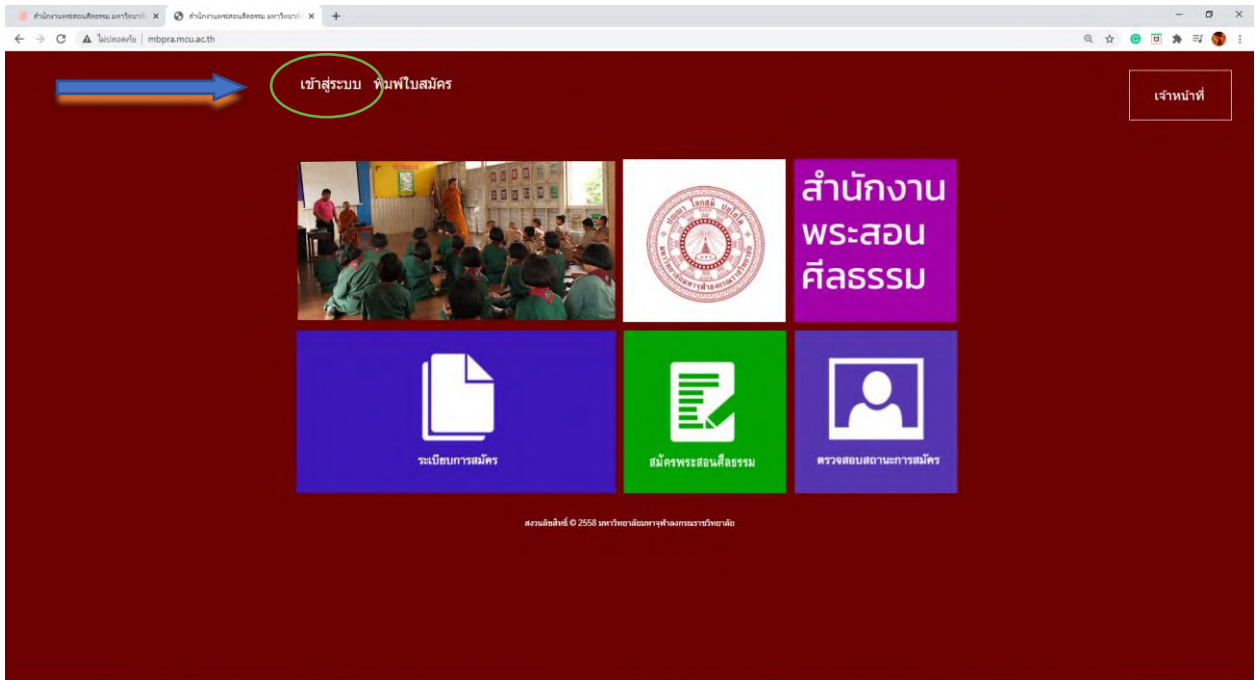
สำนักงานพระสอนศีลธรรม มหาวิทยาลั ×
สำนักงานพระสอนศีลธรรม มหาวิทยาลั ×
ไม่ปลอดภัย | mbpra.mcu.ac.th

เข้าสู่ระบบ พิมพ์ใบสมัคร

เจ้าหน้าที่

สำนักงาน
พระสอน
ศีลธรรม

ระเบียบการสมัคร

สมัครพระสอนศีลธรรม

ตรวจสอบสถานะการสมัคร

สงวนลิขสิทธิ์ © 2558 มหาวิทยาลัยมหาจุฬาลงกรณราชวิทยาลัย